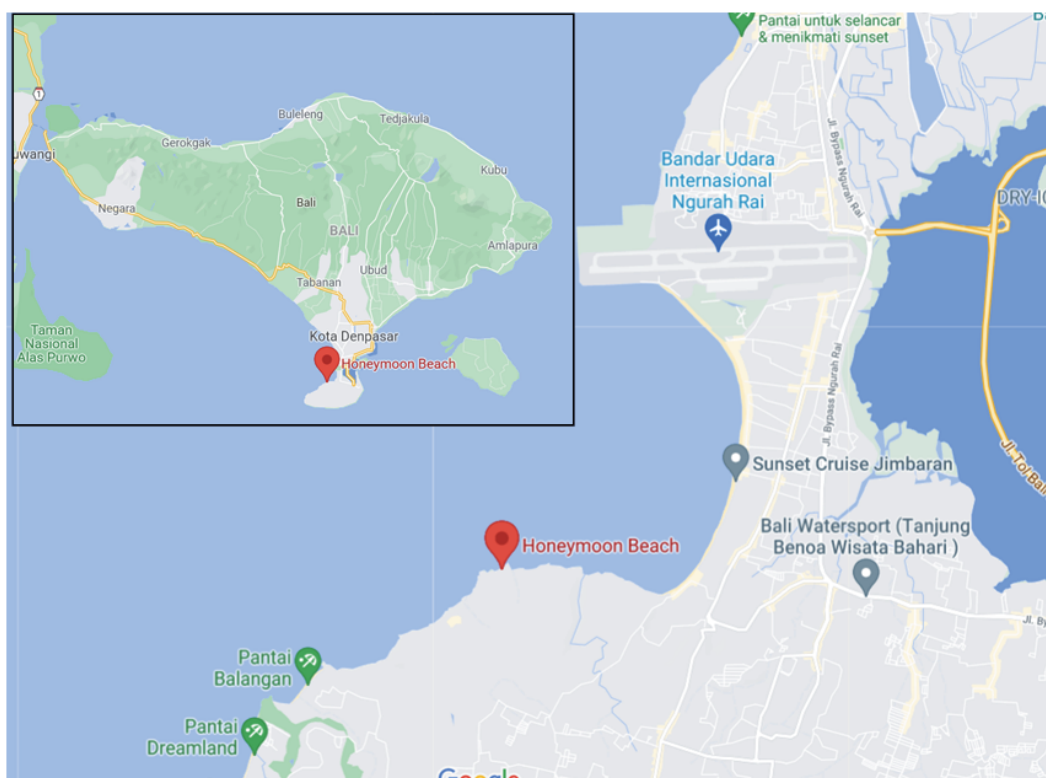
1
uwangi
Gerokgak
Buleleng
Tedjakula
Kubu
Negara
Bali
BALI
Amlapura
Ubud
Tabanan
Kota Denpasar
Honeymoon Beach
Taman Nasional Alas Purwo

Pantai untuk selancar & menikmati sunset
B
Bandar Udara Internasional Ngurah Rai
Jl. Bypass Ngurah Rai
DRY-I
Jl. Bypass Ngurah Rai
Jl. Tol Bal
Sunset Cruise Jimbaran
Bali Watersport (Tanjung Benoa Wisata Bahari )
Jl. B
Honeymoon Beach
Pantai Balangan
Pantai Dreamland
Google